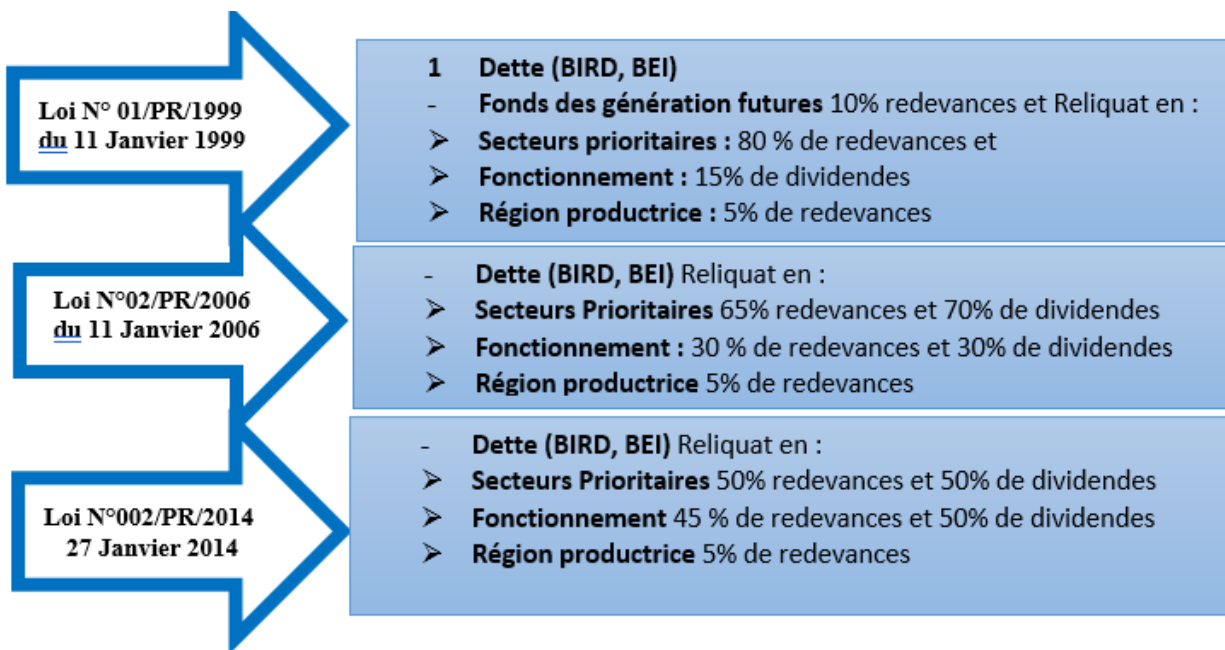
Loi N° 01/PR/1999 du 11 Janvier 1999

1 Dette (BIRD, BEI)
- Fonds des génération futures 10% redevances et Reliquat en :
➢ Secteurs prioritaires : 80 % de redevances et
➢ Fonctionnement : 15% de dividendes
➢ Région productrice : 5% de redevances

Loi N°02/PR/2006 du 11 Janvier 2006

- Dette (BIRD, BEI) Reliquat en :
➢ Secteurs Prioritaires 65% redevances et 70% de dividendes
➢ Fonctionnement : 30 % de redevances et 30% de dividendes
➢ Région productrice 5% de redevances

Loi N°002/PR/2014 27 Janvier 2014

- Dette (BIRD, BEI) Reliquat en :
➢ Secteurs Prioritaires 50% redevances et 50% de dividendes
➢ Fonctionnement 45 % de redevances et 50% de dividendes
➢ Région productrice 5% de redevances